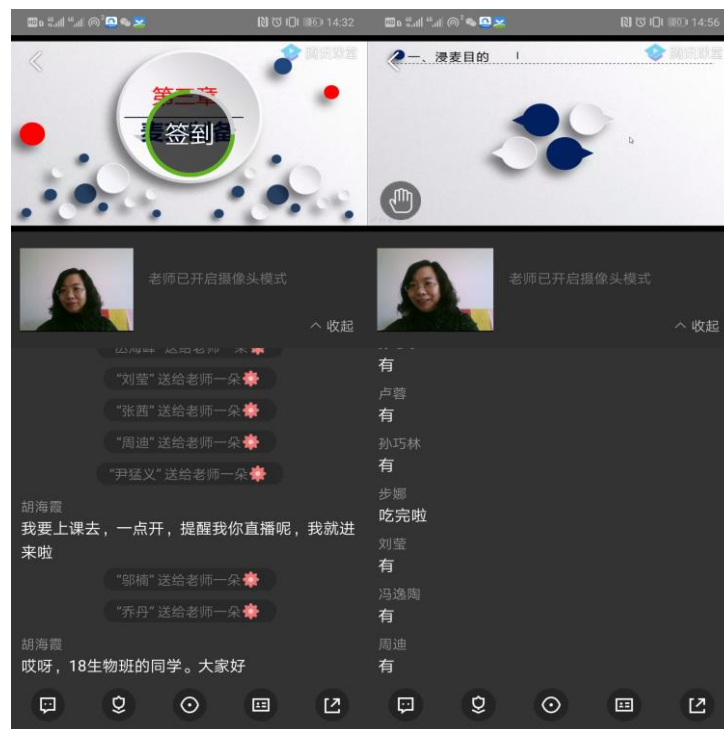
14:32

腾讯课堂

第三章

签到

老师已开启摄像头模式

^ 收起

"刘莹" 送给老师一朵

"张茜" 送给老师一朵

"周迪" 送给老师一朵

"尹猛义" 送给老师一朵

胡海霞
我要上课去，一点开，提醒我你直播呢，我就进来啦

"邬楠" 送给老师一朵

"乔丹" 送给老师一朵

胡海霞
哎呀，18生物班的同学。大家好

14:56

一、浸麦目的

腾讯课堂

老师已开启摄像头模式

^ 收起

有

卢蓉
有

孙巧林
有

步娜
吃完啦

刘莹
有

冯逸陶
有

周迪
有